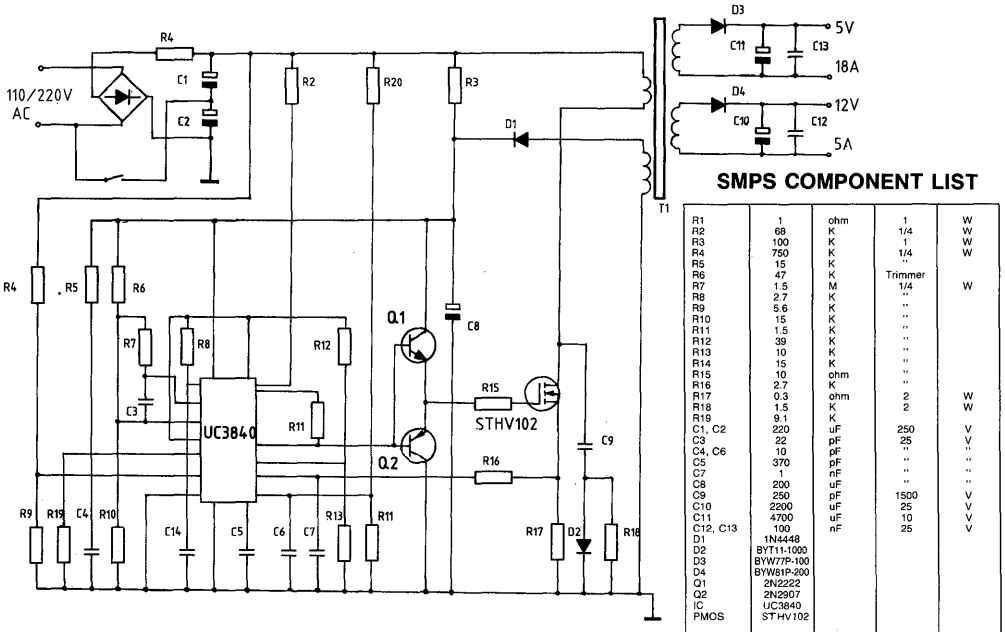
R4
110/220V
AC
C1
C2
R2
R20
R3
D1
D3
5V
C11
C13
18A
D4
12V
C10
C12
5A
T1

SMPS COMPONENT LIST

| | | | | |
|---|---|---|---|---|
| R1 | 1 | ohm | 1 | W |
| R2 | 68 | K | 1/4 | W |
| R3 | 100 | K | 1 | W |
| R4 | 750 | K | 1/4 | W |
| R5 | 15 | K | " | |
| R6 | 47 | K | Trimmer | |
| R7 | 1.5 | M | 1/4 | W |
| R8 | 2.7 | K | " | |
| R9 | 5.6 | K | " | |
| R10 | 15 | K | " | |
| R11 | 1.5 | K | " | |
| R12 | 39 | K | " | |
| R13 | 10 | K | " | |
| R14 | 15 | K | " | |
| R15 | 10 | ohm | " | |
| R16 | 2.7 | K | " | |
| R17 | 0.3 | ohm | 2 | W |
| R18 | 1.5 | K | 2 | W |
| R19 | 9.1 | K | | |
| C1, C2 | 220 | uF | 250 | V |
| C3 | 22 | pF | 25 | V |
| C4, C6 | 10 | pF | " | " |
| C5 | 370 | pF | " | " |
| C7 | 1 | nF | " | " |
| C8 | 200 | uF | " | " |
| C9 | 250 | pF | 1500 | V |
| C10 | 2200 | uF | 25 | V |
| C11 | 4700 | uF | 10 | V |
| C12, C13 | 100 | nF | 25 | V |
| D1 | 1N4448 | | | |
| D2 | BYT11-1000 | | | |
| D3 | BYW77P-100 | | | |
| D4 | BYW81P-200 | | | |
| Q1 | 2N2222 | | | |
| Q2 | 2N2907 | | | |
| IC | UC3840 | | | |
| PMOS | STHV102 | | | |

R4
R5
R6
R7
R8
C3
UC3840
R12
R11
Q1
C8
Q2
R15
STHV102
R16
C9
R9
R19
C4
R10
C14
C5
C6
C7
R13
R11
R17
D2
R18